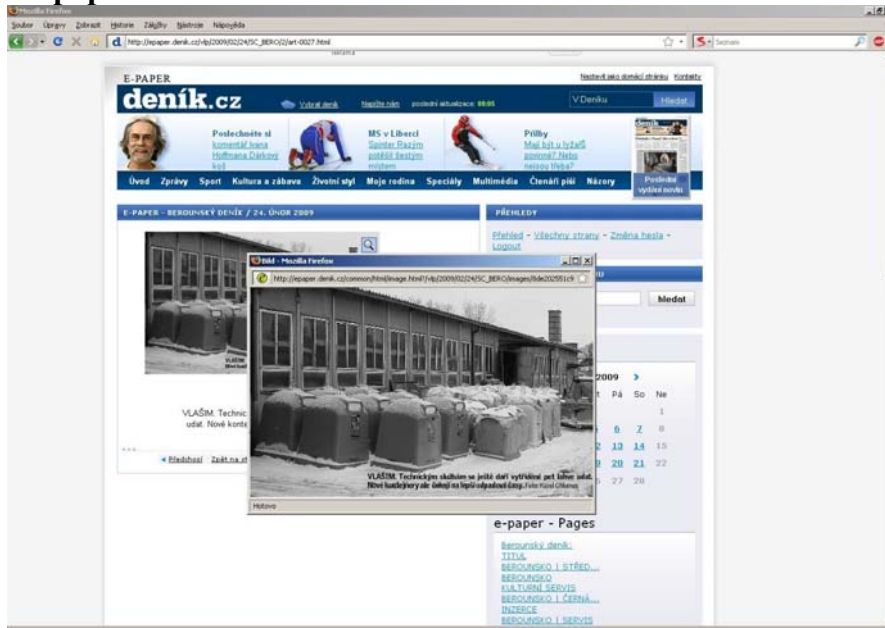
Mozilla Firefox

Soubor Úpravy Zobrazit Historie Záložky Nástroje Nápověda

http://epaper.denik.cz/vlp/2009/02/24/SC_BERO/2/art-0027.html

Seznam

reklama

E-PAPER

Nastavit jako domácí stránku Kontakty

deník.cz

Vybrat deník Napište nám poslední aktualizace: 08:05

V Deníku Hledat

Poslechněte si komentář Ivana Hoffmana Dárkový koš

MS v Liberci Sprinter Razým potěšil šestým místem

Přilby Mají být u lyžařů povinné? Nebo nejsou třeba?

Poslední vydání novin

Úvod Zprávy Sport Kultura a zábava Životní styl Moje rodina Speciály Multimédia Čtenáři píší Názory

E-PAPER - BEROUNSKÝ DENÍK / 24. ÚNOR 2009

PŘEHLEDY

Přehled - Všechny strany - Změna hesla - Logout

hledat

2009 >

Pá So Ne

1

6 7 8

13 14 15

20 21 22

27 28

VLAŠIM. Technic udat. Nové konte

◄ Předchozí Zpět na st

Bild - Mozilla Firefox

http://epaper.denik.cz/common/html/image.html?/vlp/2009/02/24/SC_BERO/images/lide202551c9

VLAŠIM. Technickým službám se ještě daří vytřídění pět tisíc udat. Nové kontejnery ale čekají na lepší odpadové časy. Foto: Karel Olšanský

Hotovo

e-paper - Pages

Berounský deník:
TITUL
BEROUNSKO | STŘED...
BEROUNSKO
KULTURNÍ SERVIS
BEROUNSKO | ČERNÁ...
INZERCE
BEROUNSKO | SERVIS